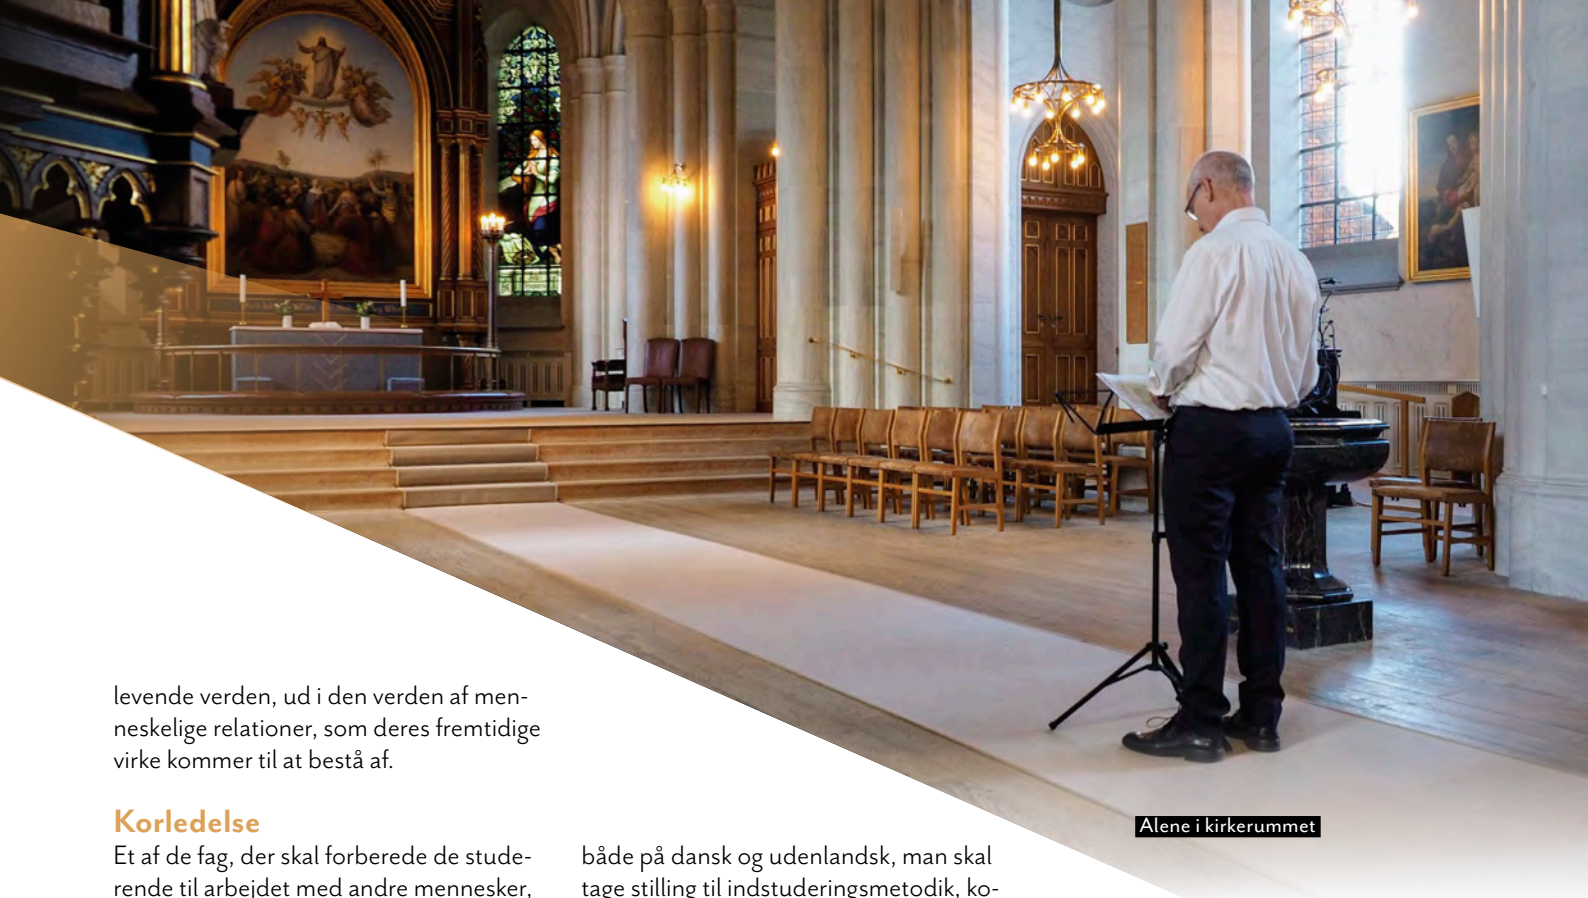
levende verden, ud i den verden af menneskelige relationer, som deres fremtidige virke kommer til at bestå af.

Alene i kirkerummet

**Korledelse**
Et af de fag, der skal forberede de studerende til arbejdet med andre mennesker,

både på dansk og udenlandsk, man skal tage stilling til indstuderingsmetodik, ko-